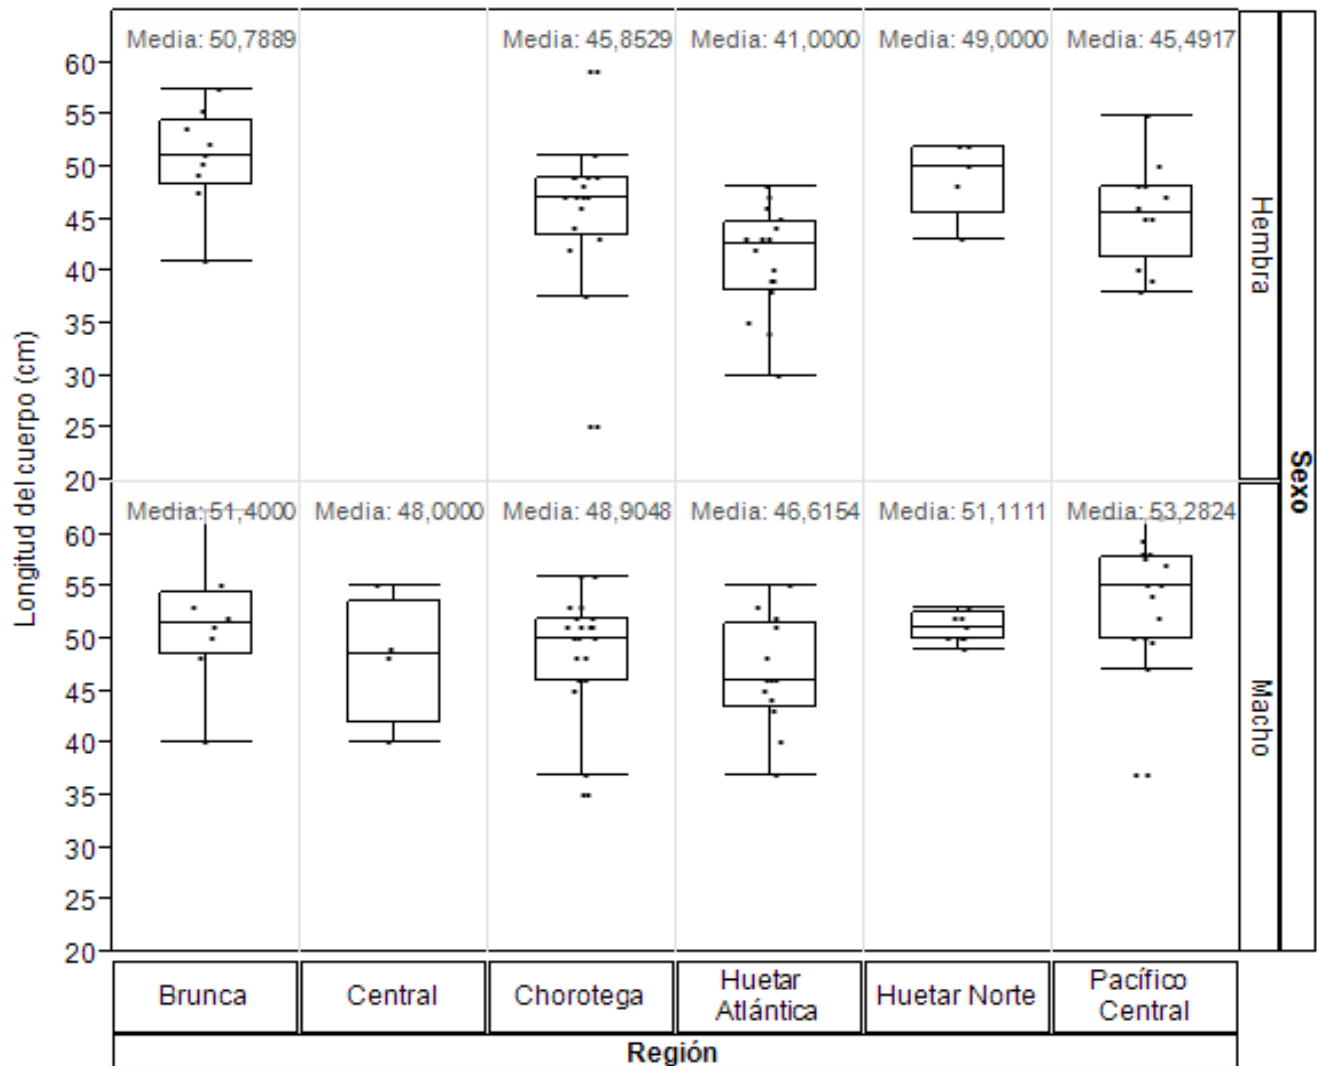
Media: 50,7889
Media: 45,8529
Media: 41,0000
Media: 49,0000
Media: 45,4917

Hembra

Media: 51,4000
Media: 48,0000
Media: 48,9048
Media: 46,6154
Media: 51,1111
Media: 53,2824

Macho

Sexo

Longitud del cuerpo (cm)

60
55
50
45
40
35
30
25
20

60
55
50
45
40
35
30
25
20

Brunca
Central
Chorotega
Huetar Atlántica
Huetar Norte
Pacífico Central

Región